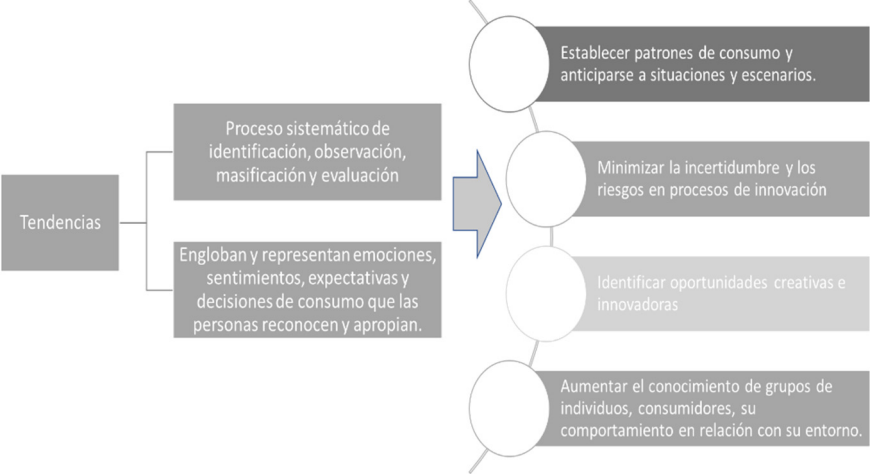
Tendencias

Proceso sistemático de identificación, observación, masificación y evaluación

Engloban y representan emociones, sentimientos, expectativas y decisiones de consumo que las personas reconocen y apropian.

Establecer patrones de consumo y anticiparse a situaciones y escenarios.

Minimizar la incertidumbre y los riesgos en procesos de innovación

Identificar oportunidades creativas e innovadoras

Aumentar el conocimiento de grupos de individuos, consumidores, su comportamiento en relación con su entorno.